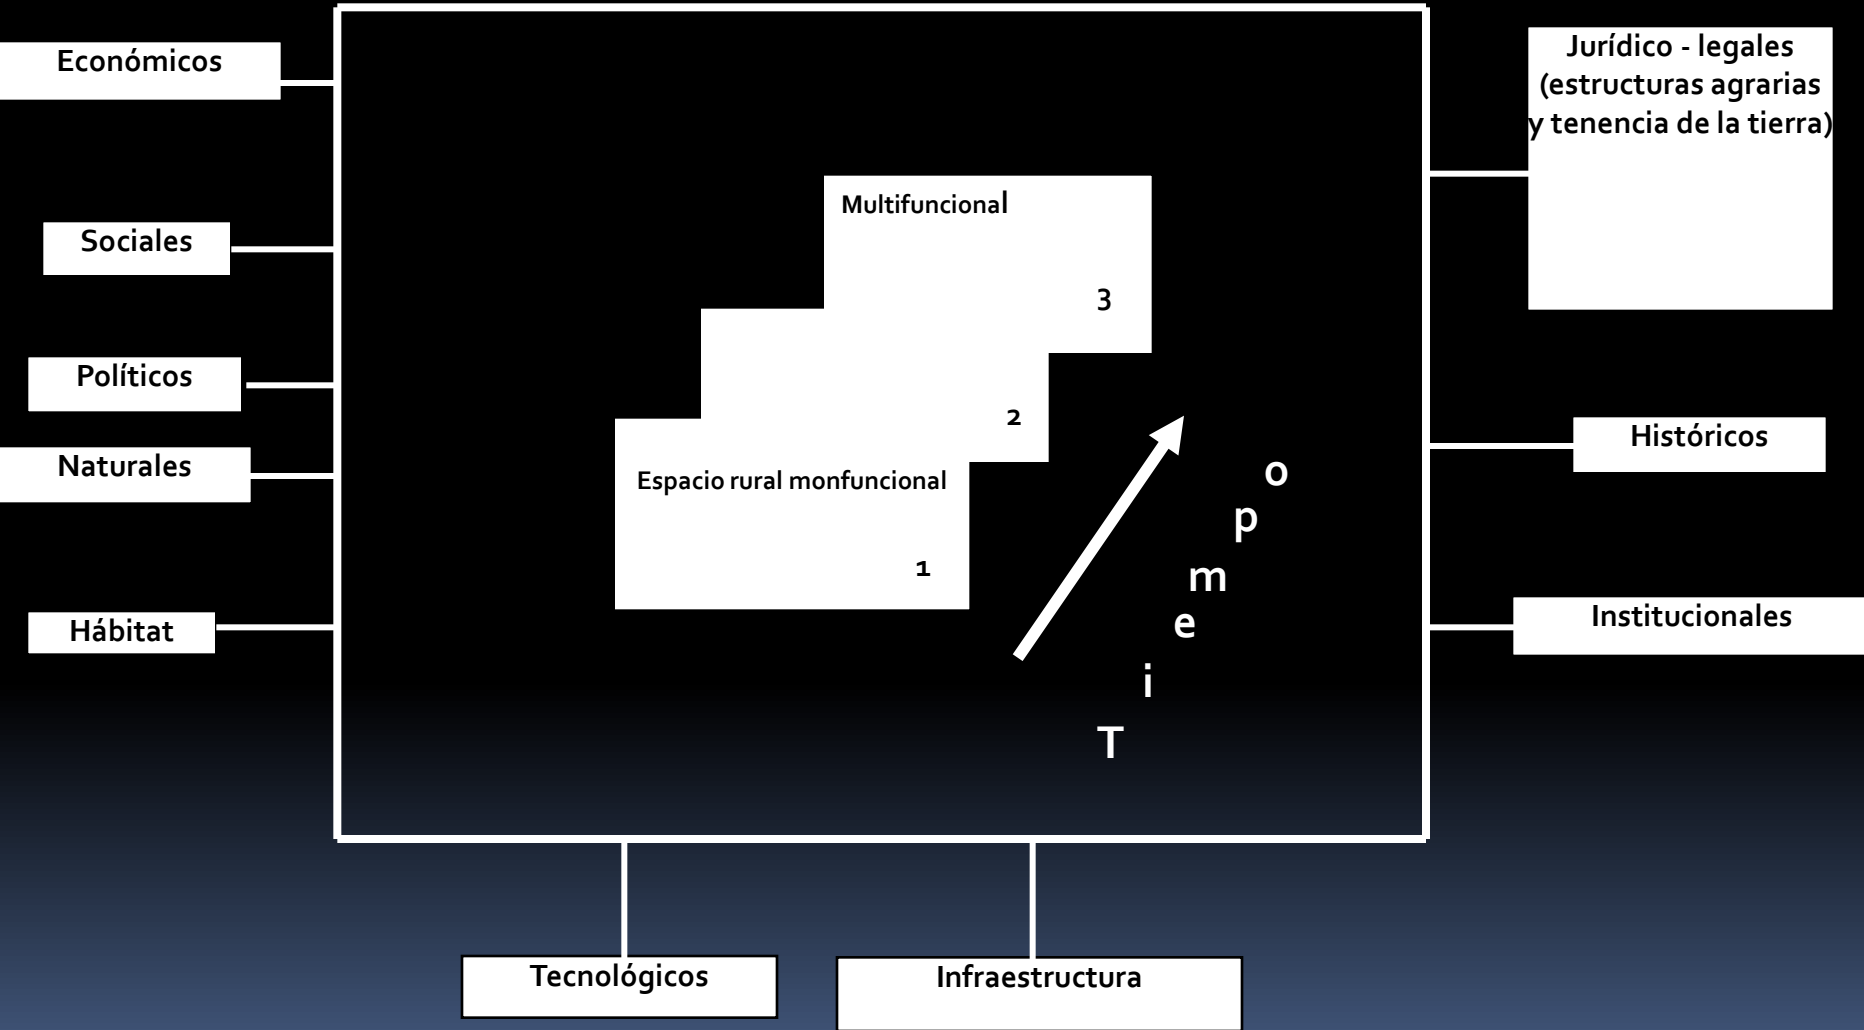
Económicos

Sociales

Políticos

Naturales

Hábitat

Jurídico - legales (estructuras agrarias y tenencia de la tierra)

Históricos

Institucionales

Multifuncional

3

2

Espacio rural monfuncional

1

o
p
m
e
i
T

Tecnológicos

Infraestructura